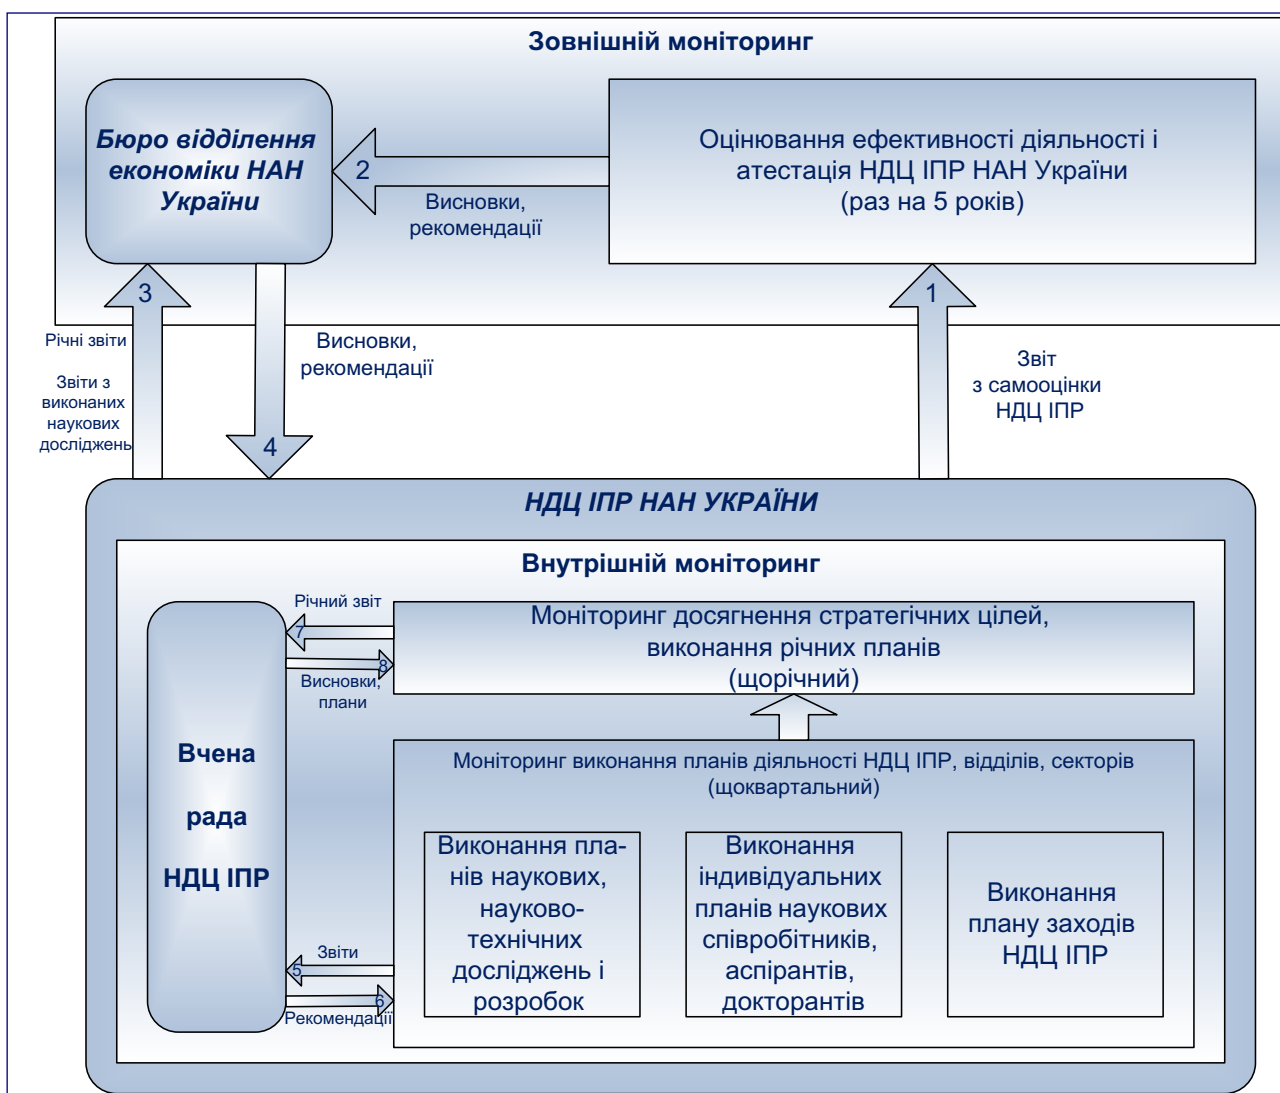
Зовнішній моніторинг

Бюро відділення економіки НАН України

2

Висновки, рекомендації

Оцінювання ефективності діяльності і атестація НДЦ ІПР НАН України (раз на 5 років)

3

1

Річні звіти

Звіти з виконаних наукових досліджень

Висновки, рекомендації

4

Звіт з самооцінки НДЦ ІПР

НДЦ ІПР НАН УКРАЇНИ

Внутрішній моніторинг

Річний звіт

7

Моніторинг досягнення стратегічних цілей, виконання річних планів (щорічний)

8

Висновки, плани

Вчена рада НДЦ ІПР

Моніторинг виконання планів діяльності НДЦ ІПР, відділів, секторів (щоквартальний)

Виконання планів наукових, науково-технічних досліджень і розробок

Виконання індивідуальних планів наукових співробітників, аспірантів, докторантів

Виконання плану заходів НДЦ ІПР

Звіти

5

6

Рекомендації